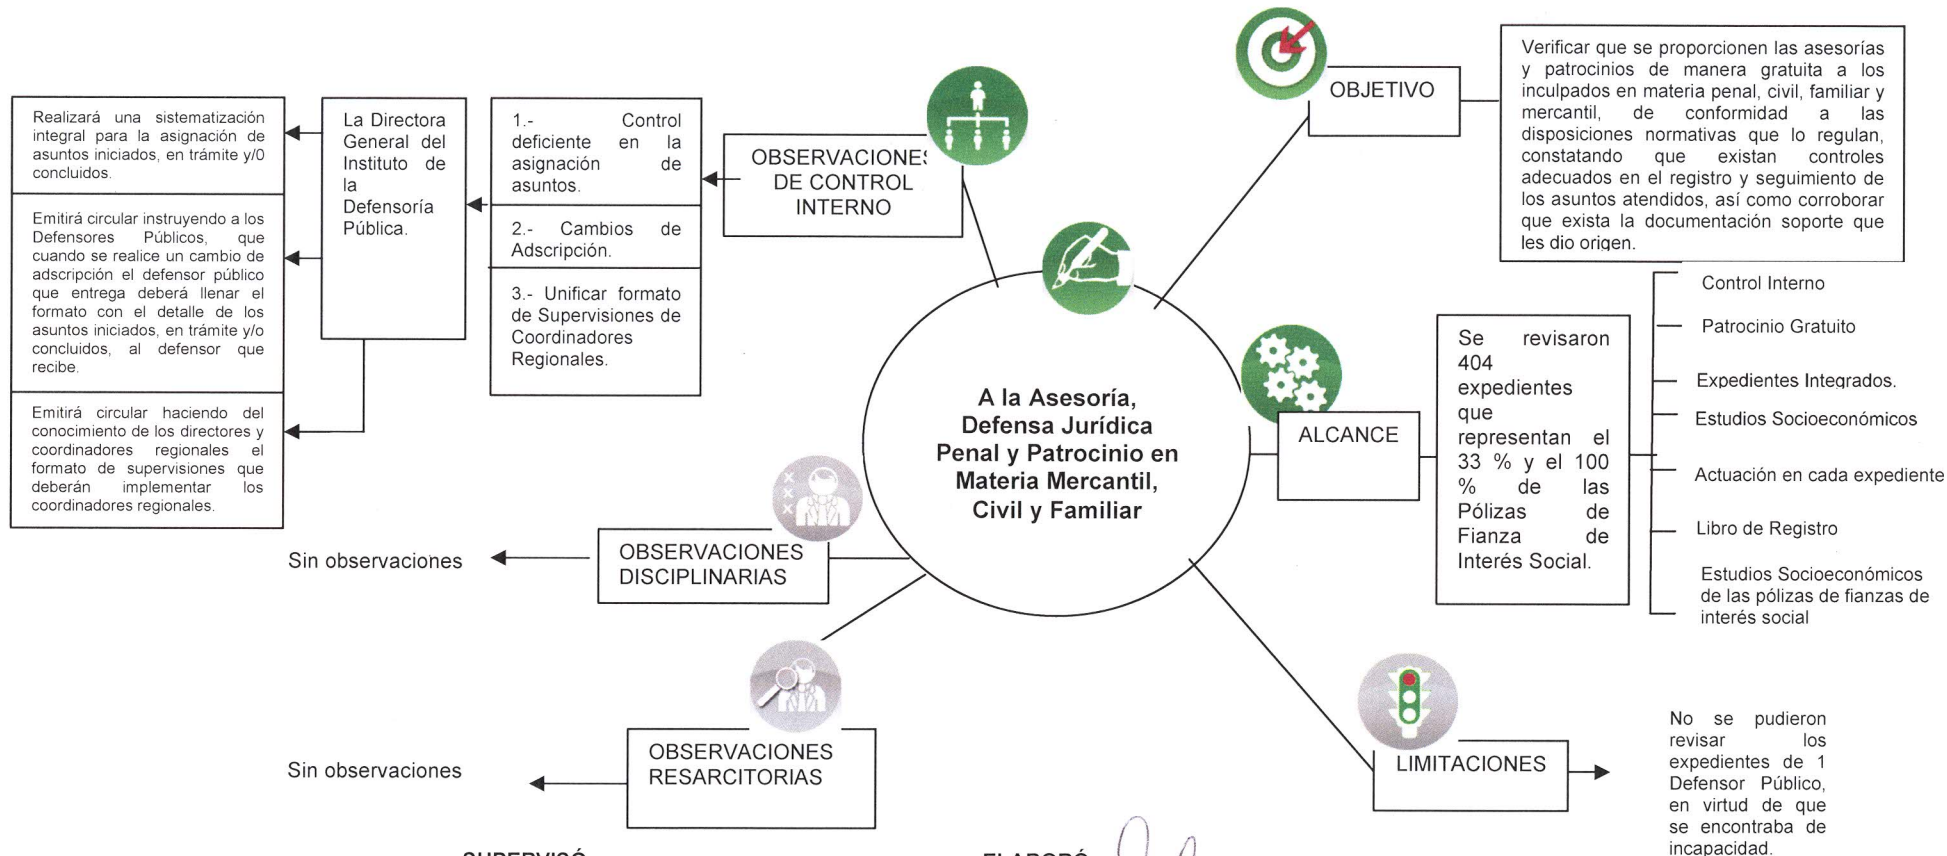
A la Asesoría, Defensa Jurídica Penal y Patrocinio en Materia Mercantil, Civil y Familiar

OBSERVACIONES DE CONTROL INTERNO

1.- Control deficiente en la asignación de asuntos.

2.- Cambios de Adscripción.

3.- Unificar formato de Supervisiones de Coordinadores Regionales.

La Directora General del Instituto de la Defensoría Pública.

Realizará una sistematización integral para la asignación de asuntos iniciados, en trámite y/0 concluidos.

Emitirá circular instruyendo a los Defensores Públicos, que cuando se realice un cambio de adscripción el defensor público que entrega deberá llenar el formato con el detalle de los asuntos iniciados, en trámite y/o concluidos, al defensor que recibe.

Emitirá circular haciendo del conocimiento de los directores y coordinadores regionales el formato de supervisiones que deberán implementar los coordinadores regionales.

OBJETIVO

Verificar que se proporcionen las asesorías y patrocinios de manera gratuita a los inculpados en materia penal, civil, familiar y mercantil, de conformidad a las disposiciones normativas que lo regulan, constatando que existan controles adecuados en el registro y seguimiento de los asuntos atendidos, así como corroborar que exista la documentación soporte que les dio origen.

ALCANCE

Se revisaron 404 expedientes que representan el 33 % y el 100 % de las Pólizas de Fianza de Interés Social.

Control Interno

Patrocinio Gratuito

Expedientes Integrados.

Estudios Socioeconómicos

Actuación en cada expediente

Libro de Registro

Estudios Socioeconómicos de las pólizas de fianzas de interés social

OBSERVACIONES DISCIPLINARIAS

Sin observaciones

OBSERVACIONES RESARCITORIAS

Sin observaciones

LIMITACIONES

No se pudieron revisar los expedientes de 1 Defensor Público, en virtud de que se encontraba de incapacidad.

SUPERVISÓ

ELABORÓ